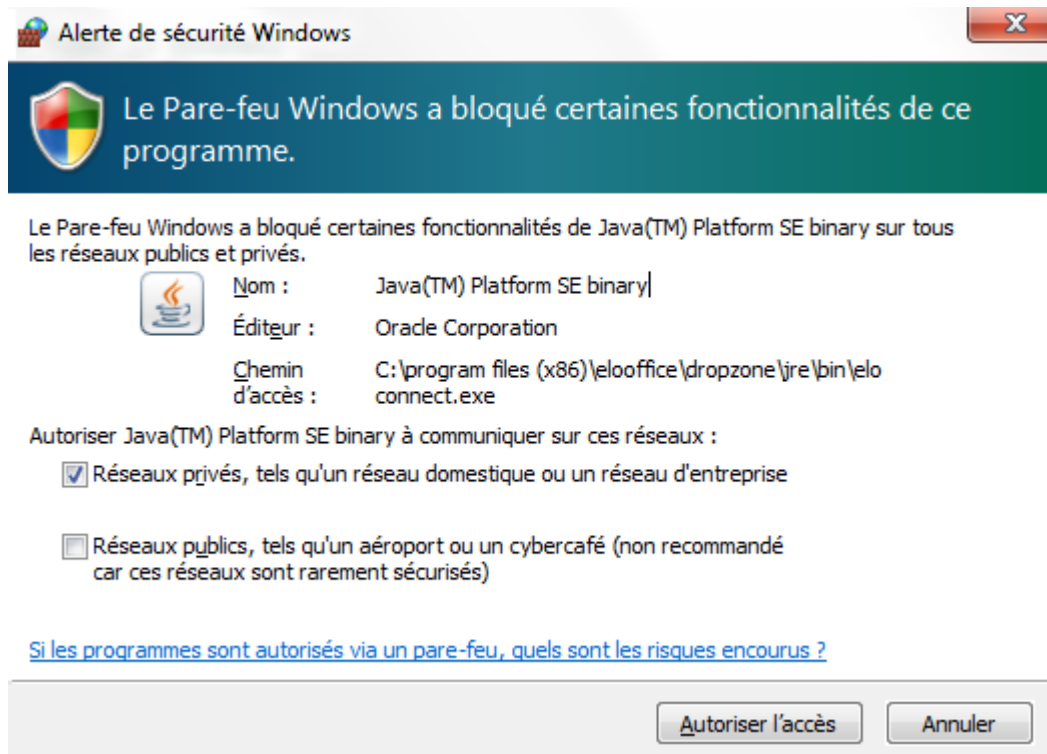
Alerte de sécurité Windows

Le Pare-feu Windows a bloqué certaines fonctionnalités de ce programme.

Le Pare-feu Windows a bloqué certaines fonctionnalités de Java(TM) Platform SE binary sur tous les réseaux publics et privés.

Nom : Java(TM) Platform SE binary

Éditeur : Oracle Corporation

Chemin d'accès : C:\program files (x86)\elooffice\dropzone\jre\bin\elo connect.exe

Autoriser Java(TM) Platform SE binary à communiquer sur ces réseaux :

Réseaux privés, tels qu'un réseau domestique ou un réseau d'entreprise

Réseaux publics, tels qu'un aéroport ou un cybercafé (non recommandé car ces réseaux sont rarement sécurisés)

Si les programmes sont autorisés via un pare-feu, quels sont les risques encourus ?

Autoriser l'accès Annuler